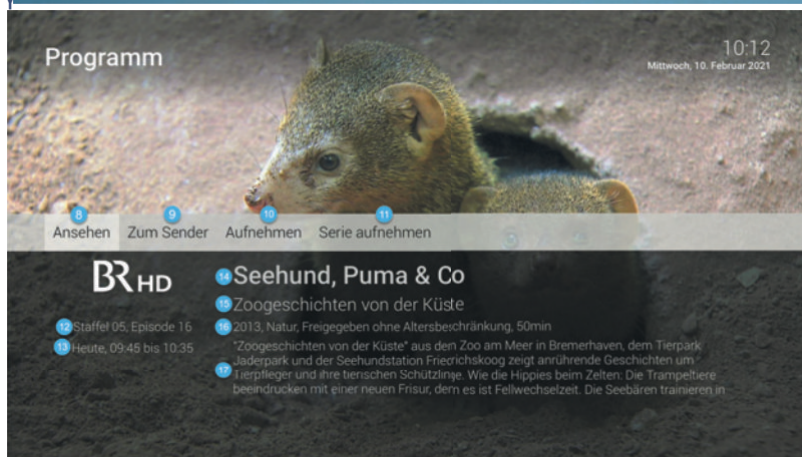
Programm

10:12
Mittwoch, 10. Februar 2021

8 Ansehen 9 Zum Sender 10 Aufnehmen 11 Serie aufnehmen

BR HD

12 Staffel 05, Episode 16
13 Heute, 09:45 bis 10:35

14 Seehund, Puma & Co
15 Zoogeschichten von der Küste
16 2013, Natur, Freigegeben ohne Altersbeschränkung, 50min
17 "Zoogeschichten von der Küste" aus den Zoo am Meer in Bremerhaven, dem Tierpark Jaderpark und der Seehundstation Friedrichskoog zeigt anrührende Geschichten um Tierpfleger und ihre tierischen Schützlinge. Wie die Hippies beim Zelten: Die Trampeltiere beeindrucken mit einer neuen Frisur, dem es ist Fellwechselzeit. Die Seebären trainieren in